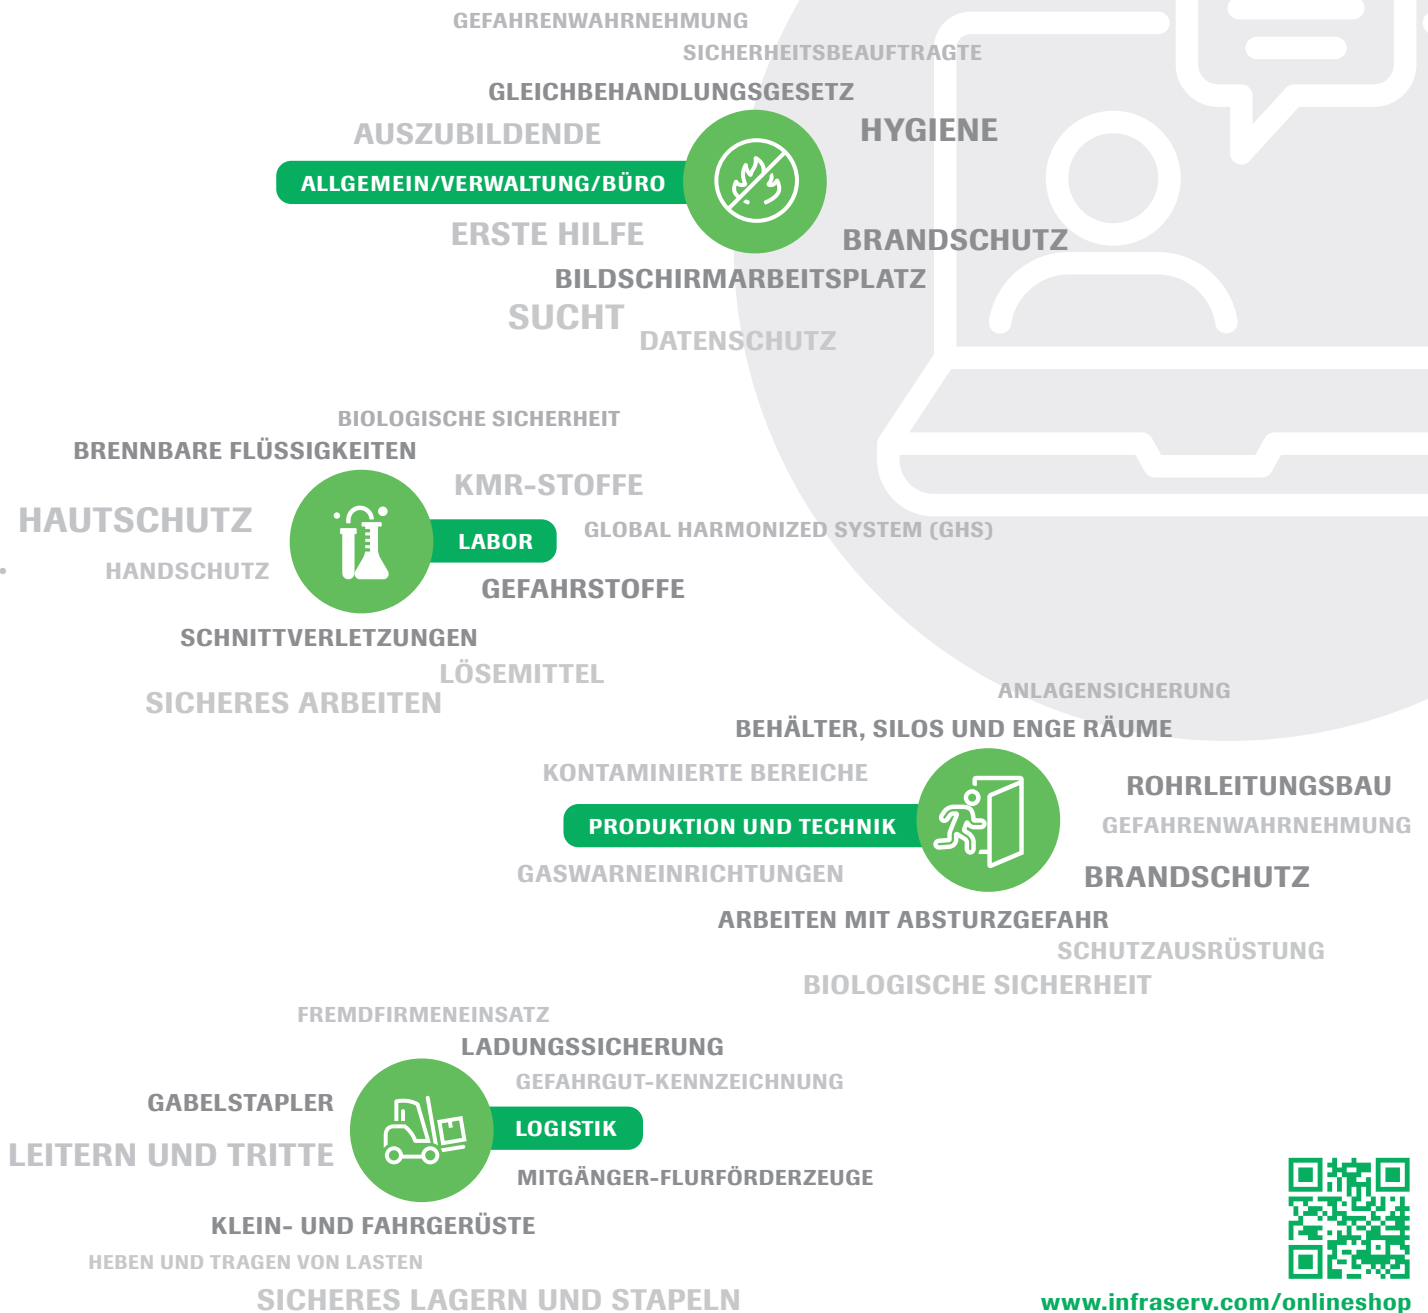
GEFAHRENWAHRNEHMUNG
SICHERHEITSBEAUFTRAGTE
GLEICHBEHANDLUNGSGESETZ
AUSZUBILDENDE
HYGIENE
ALLGEMEIN/VERWALTUNG/BÜRO
ERSTE HILFE
BRANDSCHUTZ
BILDSCHIRMARBEITSPLATZ
SUCHT
DATENSCHUTZ

BIOLOGISCHE SICHERHEIT
BRENNBARE FLÜSSIGKEITEN
KMR-STOFFE
HAUTSCHUTZ
LABOR
GLOBAL HARMONIZED SYSTEM (GHS)
HANDSCHUTZ
GEFAHRSTOFFE
SCHNITTVERLETZUNGEN
LÖSEMITTEL
SICHERES ARBEITEN

ANLAGENSICHERUNG
BEHÄLTER, SILOS UND ENGE RÄUME
KONTAMINIERTE BEREICHE
ROHRLEITUNGSBAU
PRODUKTION UND TECHNIK
GEFAHRENWAHRNEHMUNG
GASWARNEINRICHTUNGEN
BRANDSCHUTZ
ARBEITEN MIT ABSTURZGEFAHR
SCHUTZAUSRÜSTUNG
BIOLOGISCHE SICHERHEIT

FREMDFIRMENEINSATZ
LADUNGSSICHERUNG
GEFAHRGUT-KENNZEICHNUNG
GABELSTAPLER
LOGISTIK
LEITERN UND TRITTE
MITGÄNGER-FLURFÖRDERZEUGE
KLEIN- UND FAHRGERÜSTE
HEBEN UND TRAGEN VON LASTEN
SICHERES LAGERN UND STAPELN

www.infraserv.com/onlineshop